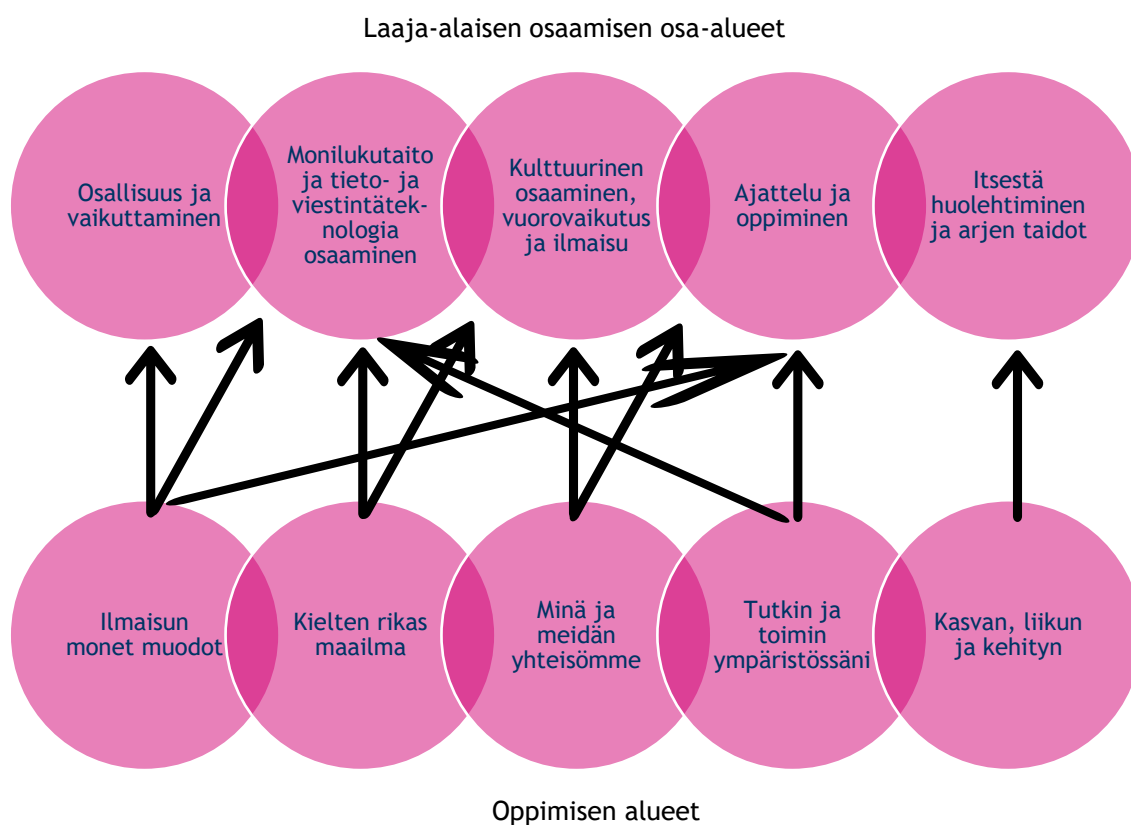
Laaja-alaisen osaamisen osa-alueet

Osallisuus ja vaikuttaminen

Monilukutaito ja tieto- ja viestintäteknologia osaaminen

Kulttuurinen osaaminen, vuorovaikutus ja ilmaisu

Ajattelu ja oppiminen

Itsestä huolehtiminen ja arjen taidot

Ilmaisun monet muodot

Kielten rikas maailma

Minä ja meidän yhteisömme

Tutkin ja toimin ympäristössäni

Kasvan, liikun ja kehityn

Oppimisen alueet